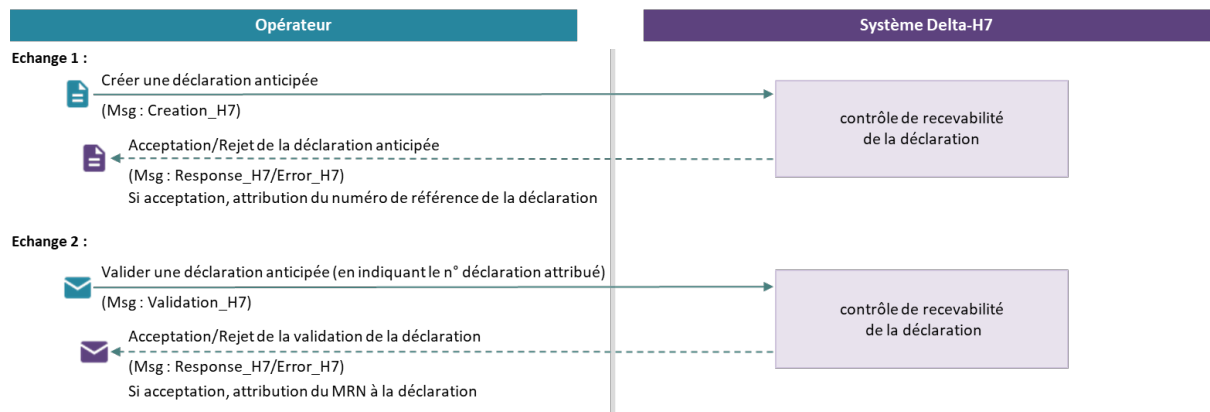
Opérateur

Système Delta-H7

Echange 1 :

Créer une déclaration anticipée

(Msg : Creation_H7)

contrôle de recevabilité de la déclaration

Acceptation/Rejet de la déclaration anticipée

(Msg : Response_H7/Error_H7)

Si acceptation, attribution du numéro de référence de la déclaration

Echange 2 :

Valider une déclaration anticipée (en indiquant le n° déclaration attribué)

(Msg : Validation_H7)

contrôle de recevabilité de la déclaration

Acceptation/Rejet de la validation de la déclaration

(Msg : Response_H7/Error_H7)

Si acceptation, attribution du MRN à la déclaration